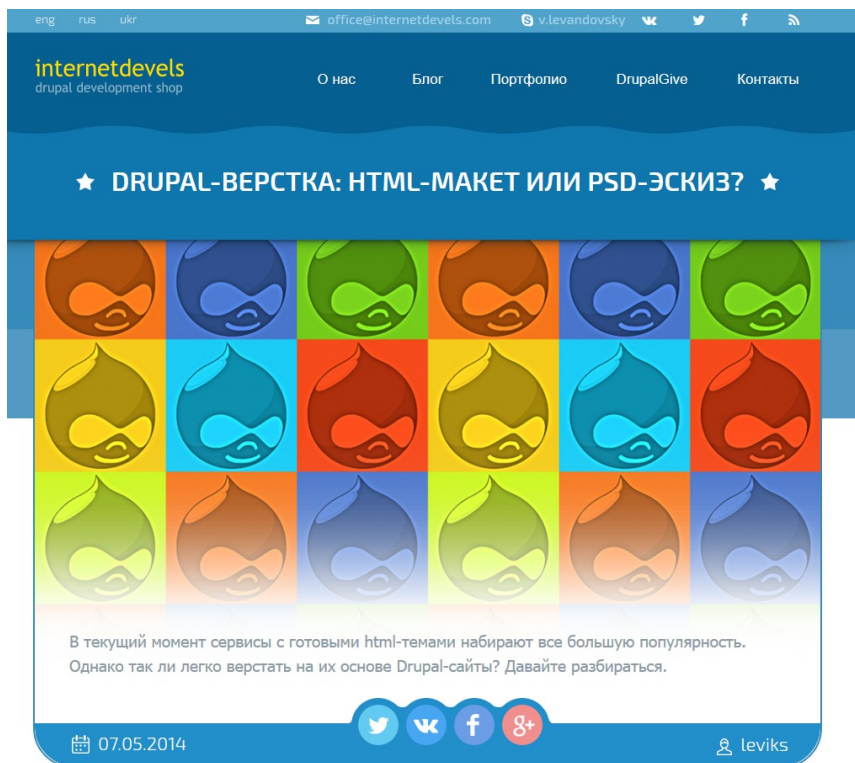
eng rus ukr office@internetdevels.com v.levandovsky

internetdevels
drupal development shop

О нас Блог Портфолио DrupalGive Контакты

DRUPAL-ВЕРСТКА: HTML-МАКЕТ ИЛИ PSD-ЭСКИЗ?

В текущий момент сервисы с готовыми html-темами набирают все большую популярность. Однако так ли легко верстать на их основе Drupal-сайты? Давайте разбираться.

07.05.2014

leviks